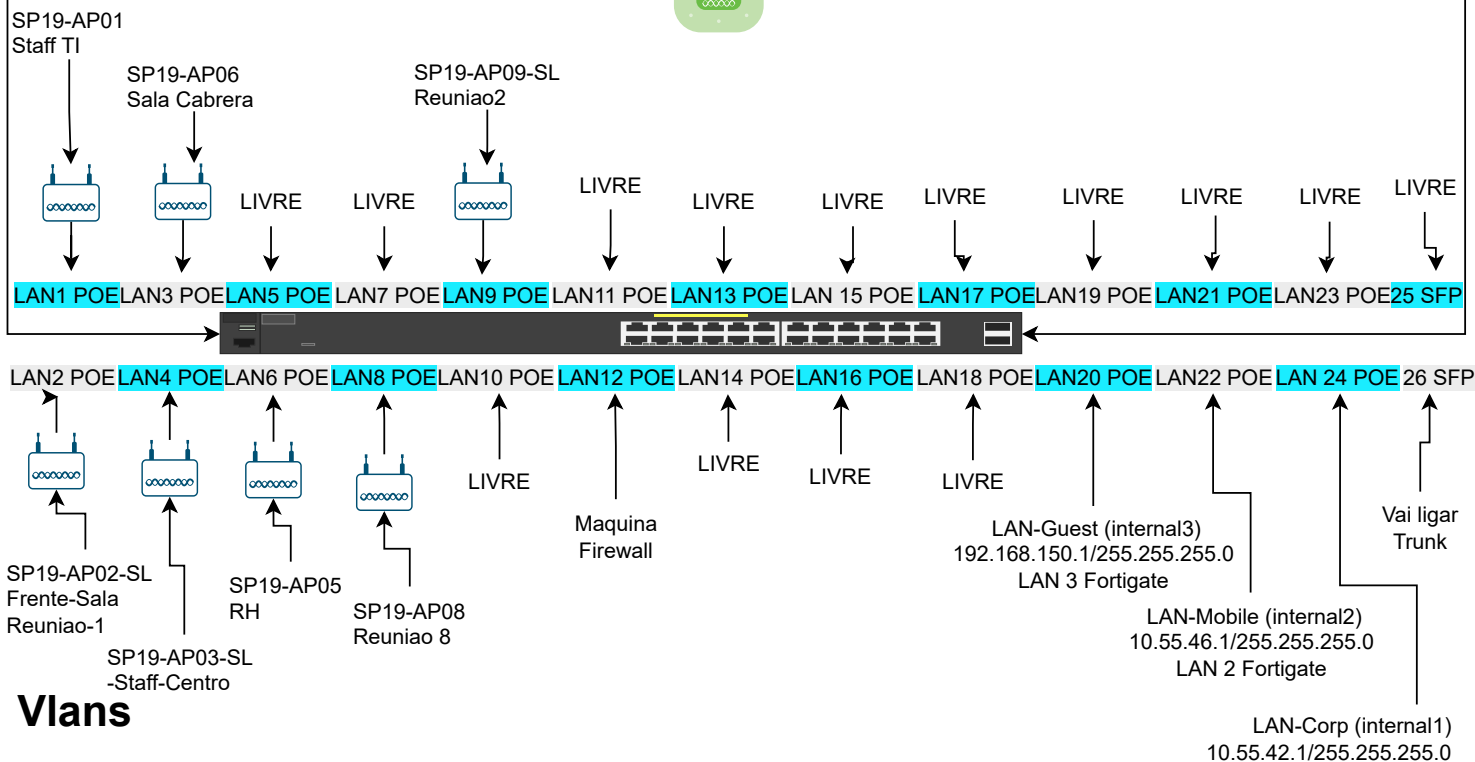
SP19-AP01
Staff TI

SP19-AP06
Sala Cabrera

SP19-AP09-SL
Reuniao2

LIVRE LIVRE LIVRE LIVRE LIVRE LIVRE LIVRE LIVRE LIVRE LIVRE

LAN1 POE LAN3 POE LAN5 POE LAN7 POE LAN9 POE LAN11 POE LAN13 POE LAN 15 POE LAN17 POE LAN19 POE LAN21 POE LAN23 POE 25 SFP

LAN2 POE LAN4 POE LAN6 POE LAN8 POE LAN10 POE LAN12 POE LAN14 POE LAN16 POE LAN18 POE LAN20 POE LAN22 POE LAN 24 POE 26 SFP

LIVRE

Maquina
Firewall

LIVRE

LIVRE

LIVRE

Vai ligar
Trunk

SP19-AP02-SL
Frente-Sala
Reuniao-1

SP19-AP03-SL
-Staff-Centro

SP19-AP05
RH

SP19-AP08
Reuniao 8

LAN-Guest (internal3)
192.168.150.1/255.255.255.0
LAN 3 Fortigate

LAN-Mobile (internal2)
10.55.46.1/255.255.255.0
LAN 2 Fortigate

LAN-Corp (internal1)
10.55.42.1/255.255.255.0

Vlans